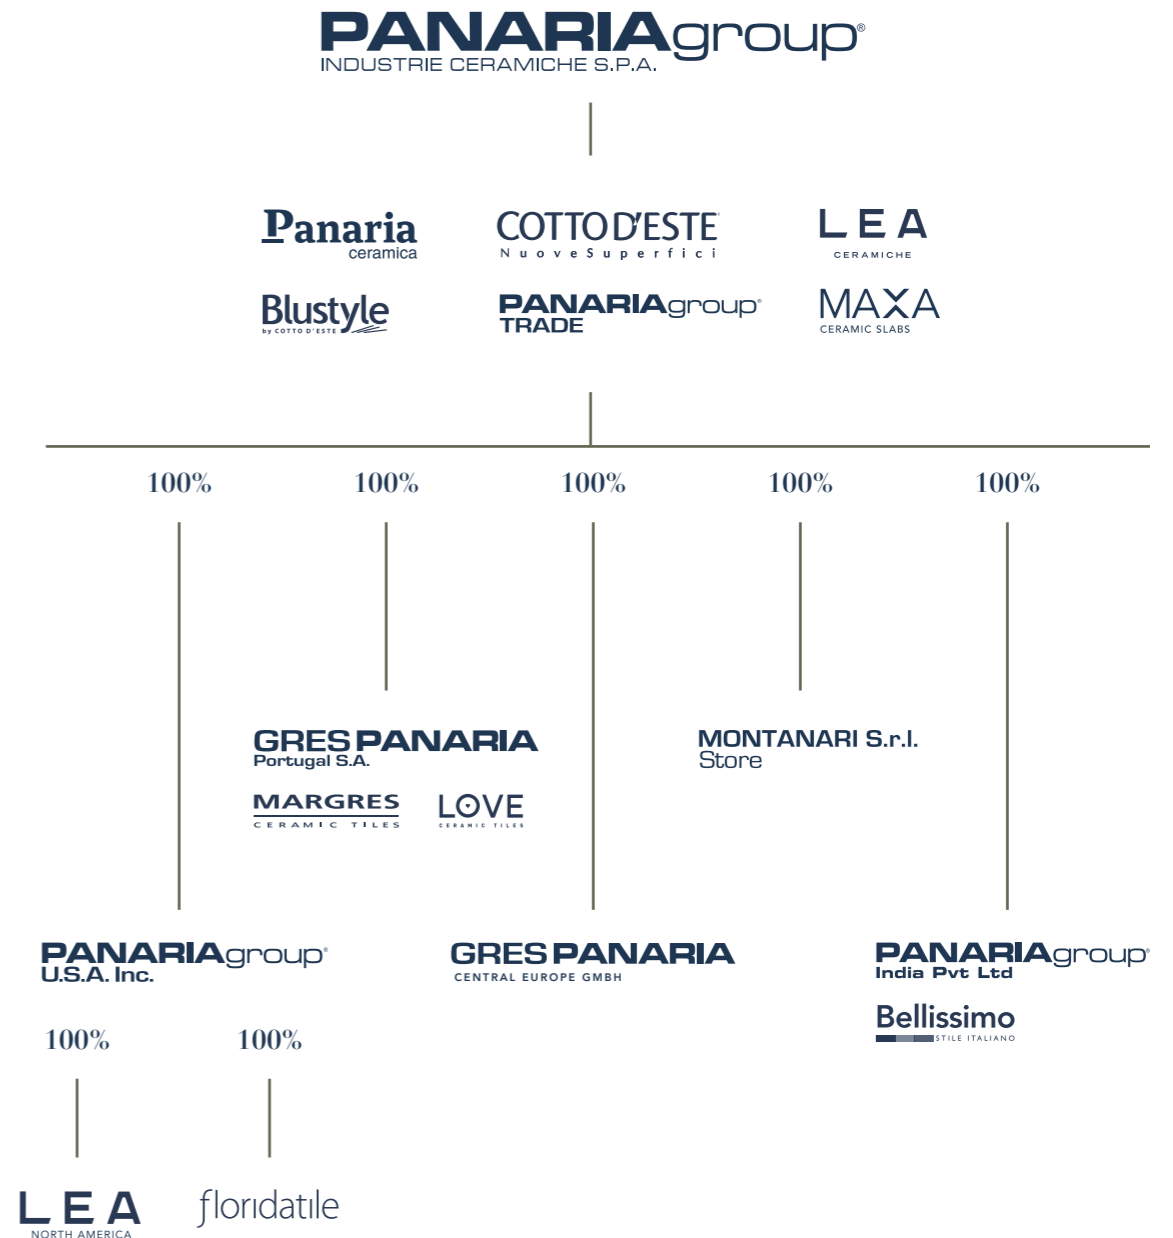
PANARIAgroup®
INDUSTRIE CERAMICHE S.P.A.

Panaria ceramica

COTTO D'ESTE
NuoveSuperfici

LEA
CERAMICHE

Blustyle
by COTTO D'ESTE

PANARIAgroup®
TRADE

MAXA
CERAMIC SLABS

100%

100%

100%

100%

100%

GRES PANARIA
Portugal S.A.

MARGRES
CERAMIC TILES

LOVE
CERAMIC TILES

MONTANARI S.r.l.
Store

PANARIAgroup®
U.S.A. Inc.

GRES PANARIA
CENTRAL EUROPE GMBH

PANARIAgroup®
India Pvt Ltd

Bellissimo
STILE ITALIANO

100%

100%

LEA
NORTH AMERICA

floridatile